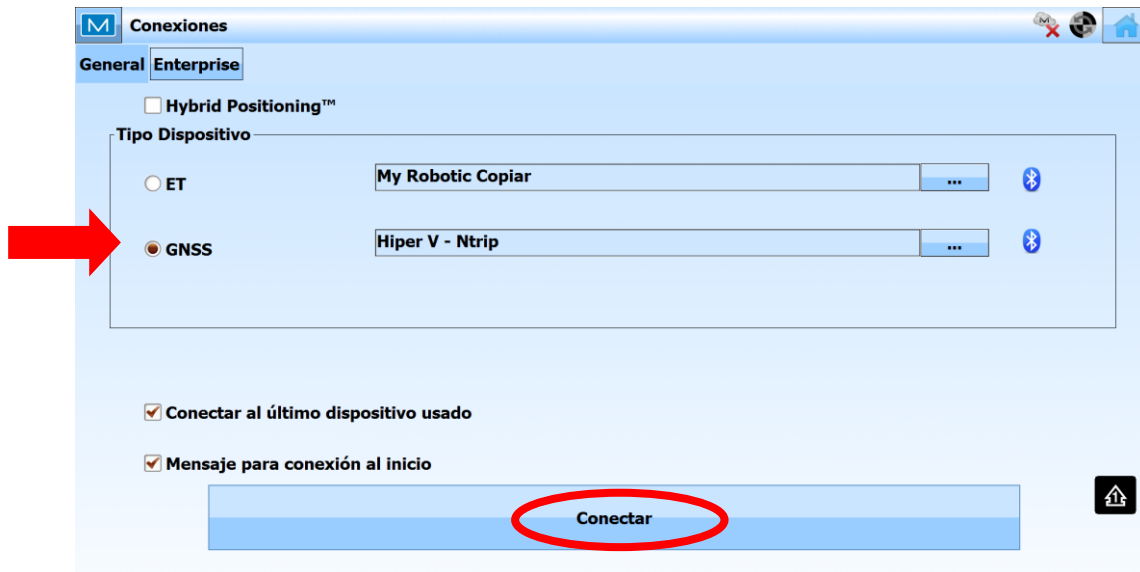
M Conexiones

General Enterprise

Hybrid Positioning™

Tipo Dispositivo

ET

My Robotic Copiar

...

GNSS

Hiper V - Ntrip

...

Conectar al último dispositivo usado

Mensaje para conexión al inicio

Conectar